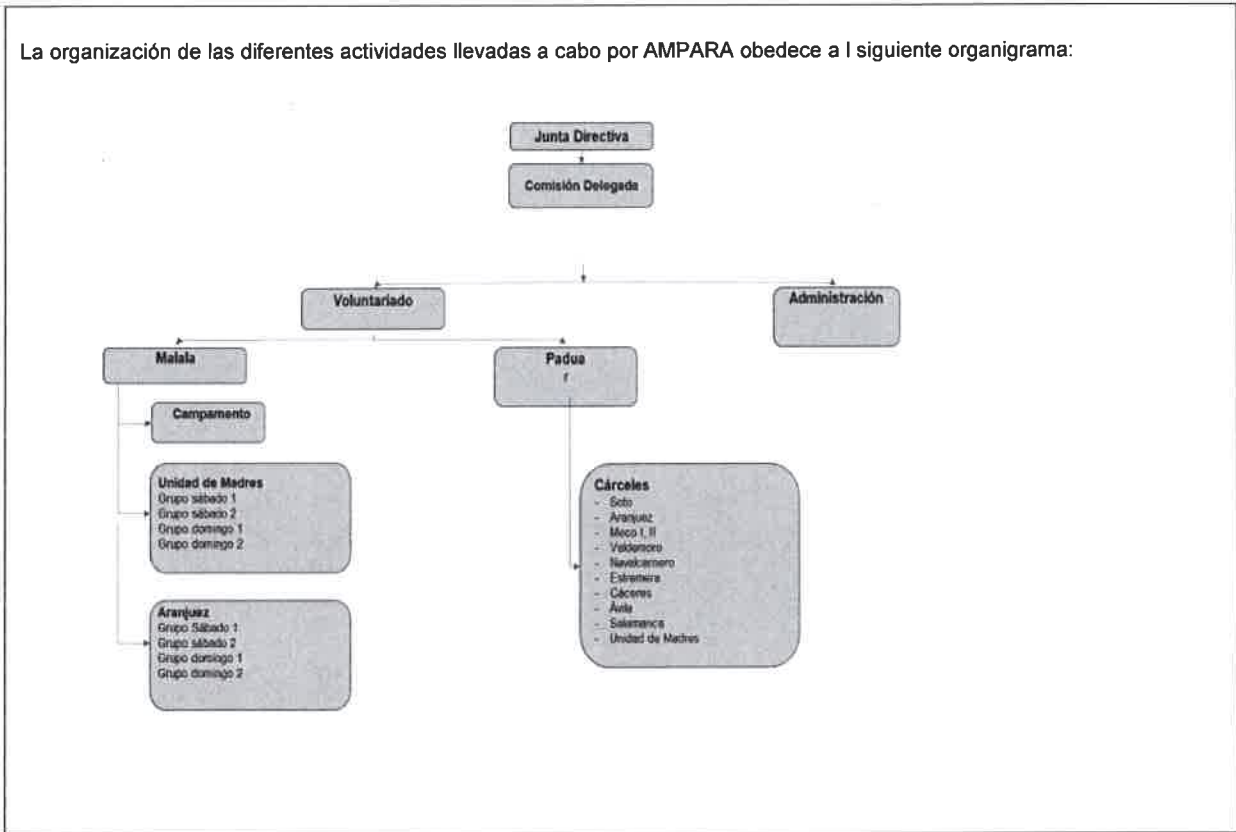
La organización de las diferentes actividades llevadas a cabo por AMPARA obedece a l siguiente organigrama:

Junta Directiva

Comisión Delegada

Voluntariado

Administración

Malala

Padua

Campamento

Unidad de Madres
Grupo sábado 1
Grupo sábado 2
Grupo domingo 1
Grupo domingo 2

Aranjuez
Grupo Sábado 1
Grupo sábado 2
Grupo domingo 1
Grupo domingo 2

Cárceles
- Soto
- Aranjuez
- Meco I, II
- Valdemoro
- Navalcarnero
- Estremera
- Cáceres
- Ávila
- Salamanca
- Unidad de Madres